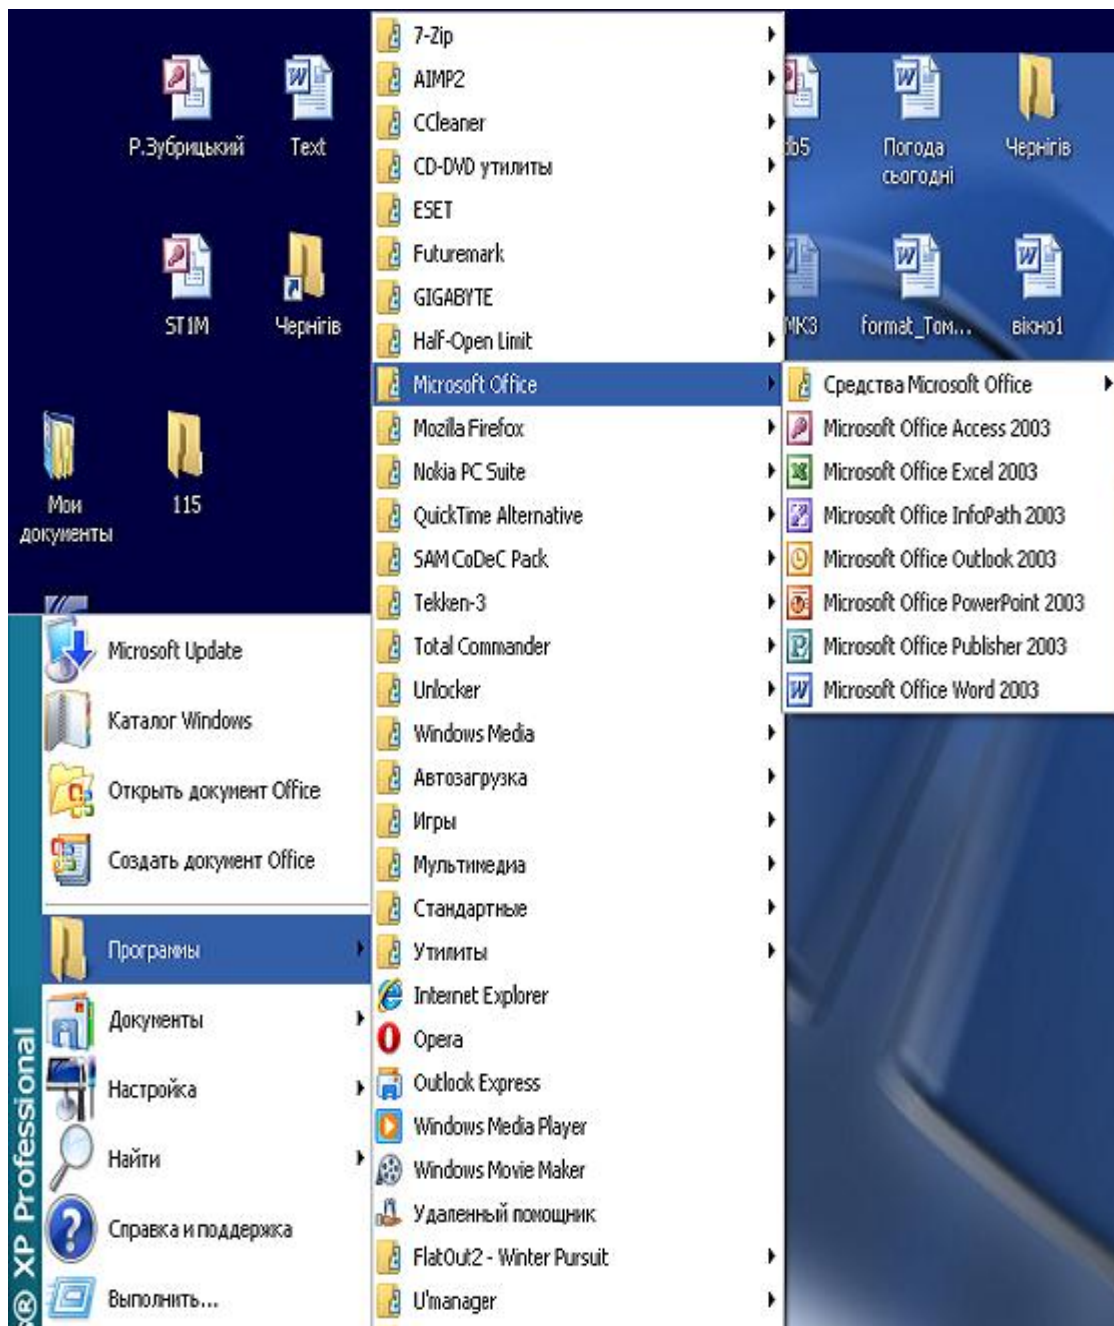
Р.Зубрицький
Text
ST1M
Чернігів
Мои документы
115
b5
Погода сьогодні
Чернігів
МКЗ
format_Том...
вікно1

7-Zip
AIMP2
CCleaner
CD-DVD утилиты
ESET
Futuremark
GIGABYTE
Half-Open Limit
Microsoft Office
Mozilla Firefox
Nokia PC Suite
QuickTime Alternative
SAM CoDeC Pack
Tekken-3
Total Commander
Unlocker
Windows Media
Автозагрузка
Игры
Мультимедиа
Стандартные
Утилиты
Internet Explorer
Opera
Outlook Express
Windows Media Player
Windows Movie Maker
Удаленный помощник
FlatOut2 - Winter Pursuit
U'manager

Средства Microsoft Office
Microsoft Office Access 2003
Microsoft Office Excel 2003
Microsoft Office InfoPath 2003
Microsoft Office Outlook 2003
Microsoft Office PowerPoint 2003
Microsoft Office Publisher 2003
Microsoft Office Word 2003

Microsoft Update
Каталог Windows
Открыть документ Office
Создать документ Office
Программы
Документы
Настройка
Найти
Справка и поддержка
Выполнить...

XP Professional